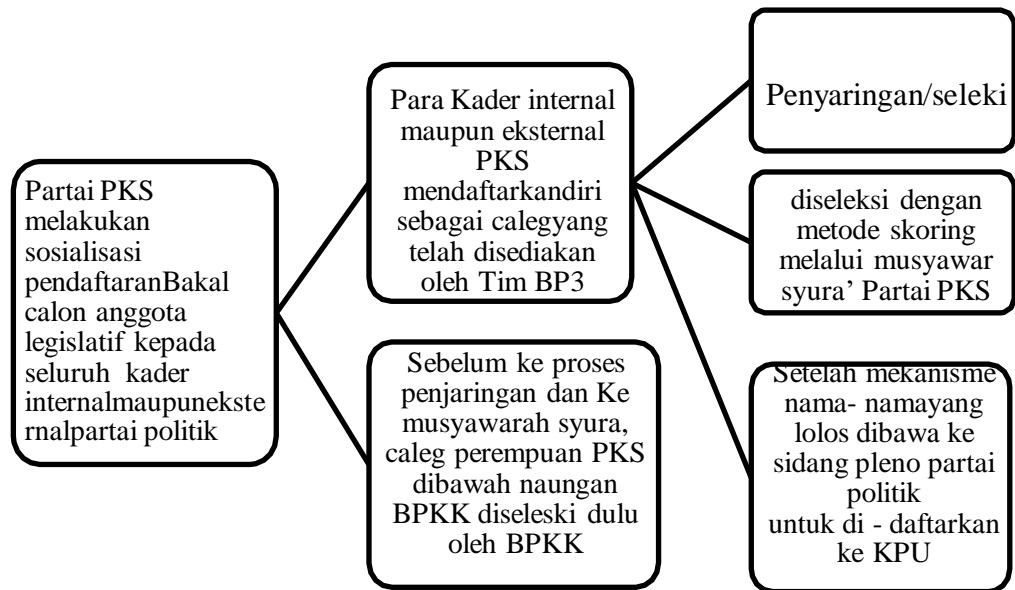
Partai PKS melakukan sosialisasi pendaftaranBakal calon anggota legislatif kepada seluruh kader internalmaupuneksternalpartai politik

Para Kader internal maupun eksternal PKS mendaftarkandiri sebagai calegyang telah disediakan oleh Tim BP3

Sebelum ke proses penjaringan dan Ke musyawarah syura, caleg perempuan PKS dibawah naungan BPKK diseleksi dulu oleh BPKK

Penyaringan/seleki

diseleksi dengan metode skoring melalui musyawar syura' Partai PKS

Setelah mekanisme nama- namayang lolos dibawa ke sidang pleno partai politik untuk di - daftarkan ke KPU